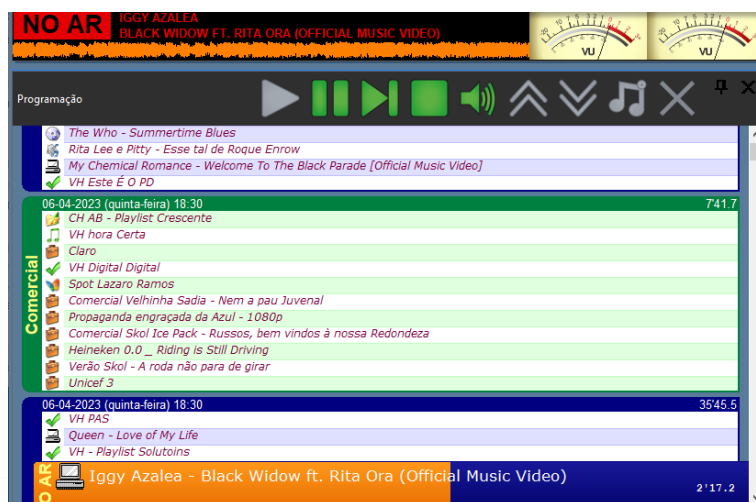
NO AR IGGY AZALEA
BLACK WIDOW FT. RITA ORA (OFFICIAL MUSIC VIDEO)

VU VU

Programação

The Who - Summertime Blues
Rita Lee e Pitty - Esse tal de Roque Enrow
My Chemical Romance - Welcome To The Black Parade [Official Music Video]
VH Este É O PD

06-04-2023 (quinta-feira) 18:30 7'41.7
Comercial
CH AB - Playlist Crescente
VH hora Certa
Claro
VH Digital Digital
Spot Lazaro Ramos
Comercial Velhinha Sadia - Nem a pau Juvenal
Propaganda engraçada da Azul - 1080p
Comercial Skol Ice Pack - Russos, bem vindos à nossa Redondeza
Heineken 0.0 _ Riding is Still Driving
Verão Skol - A roda não para de girar
Unicef 3

06-04-2023 (quinta-feira) 18:30 35'45.5
VH PAS
Queen - Love of My Life
VH - Playlist Solutoins

O AR Iggy Azalea - Black Widow ft. Rita Ora (Official Music Video) 2'17.2